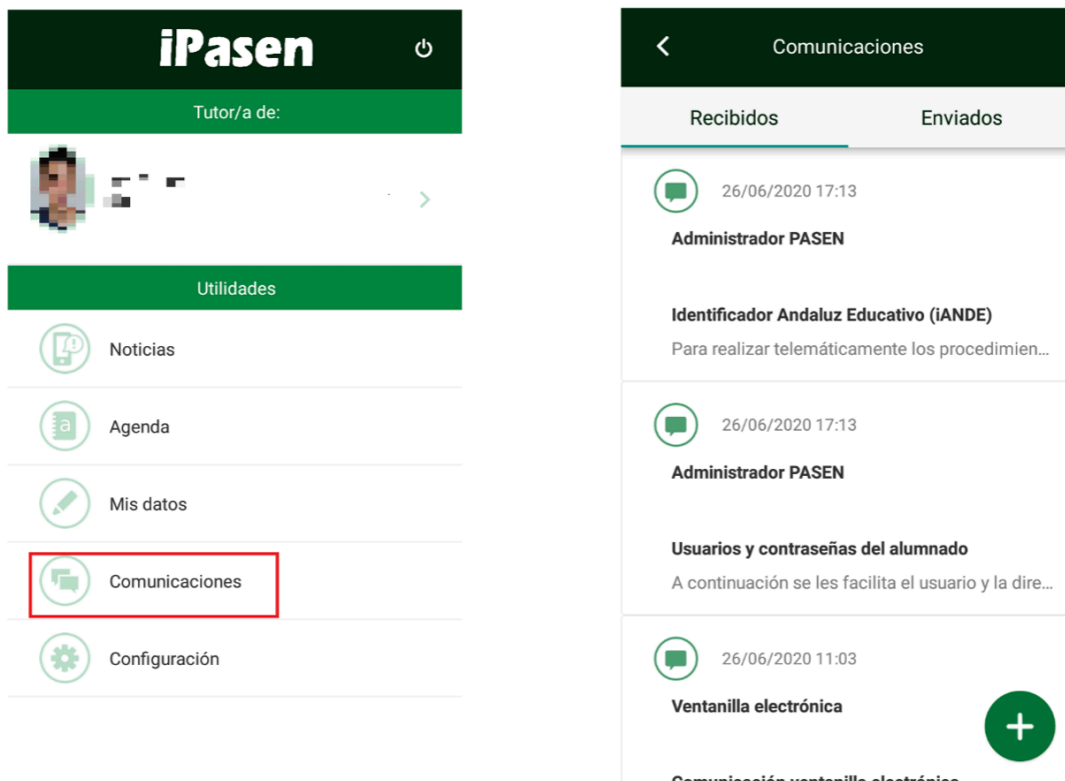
iPasen

Tutor/a de:

Utilidades

Noticias

Agenda

Mis datos

Comunicaciones

Configuración

Comunicaciones

Recibidos

Enviados

26/06/2020 17:13

Administrador PASEN

Identificador Andaluz Educativo (iANDE)

Para realizar telemáticamente los procedimien...

26/06/2020 17:13

Administrador PASEN

Usuarios y contraseñas del alumnado

A continuación se les facilita el usuario y la dire...

26/06/2020 11:03

Ventanilla electrónica

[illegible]